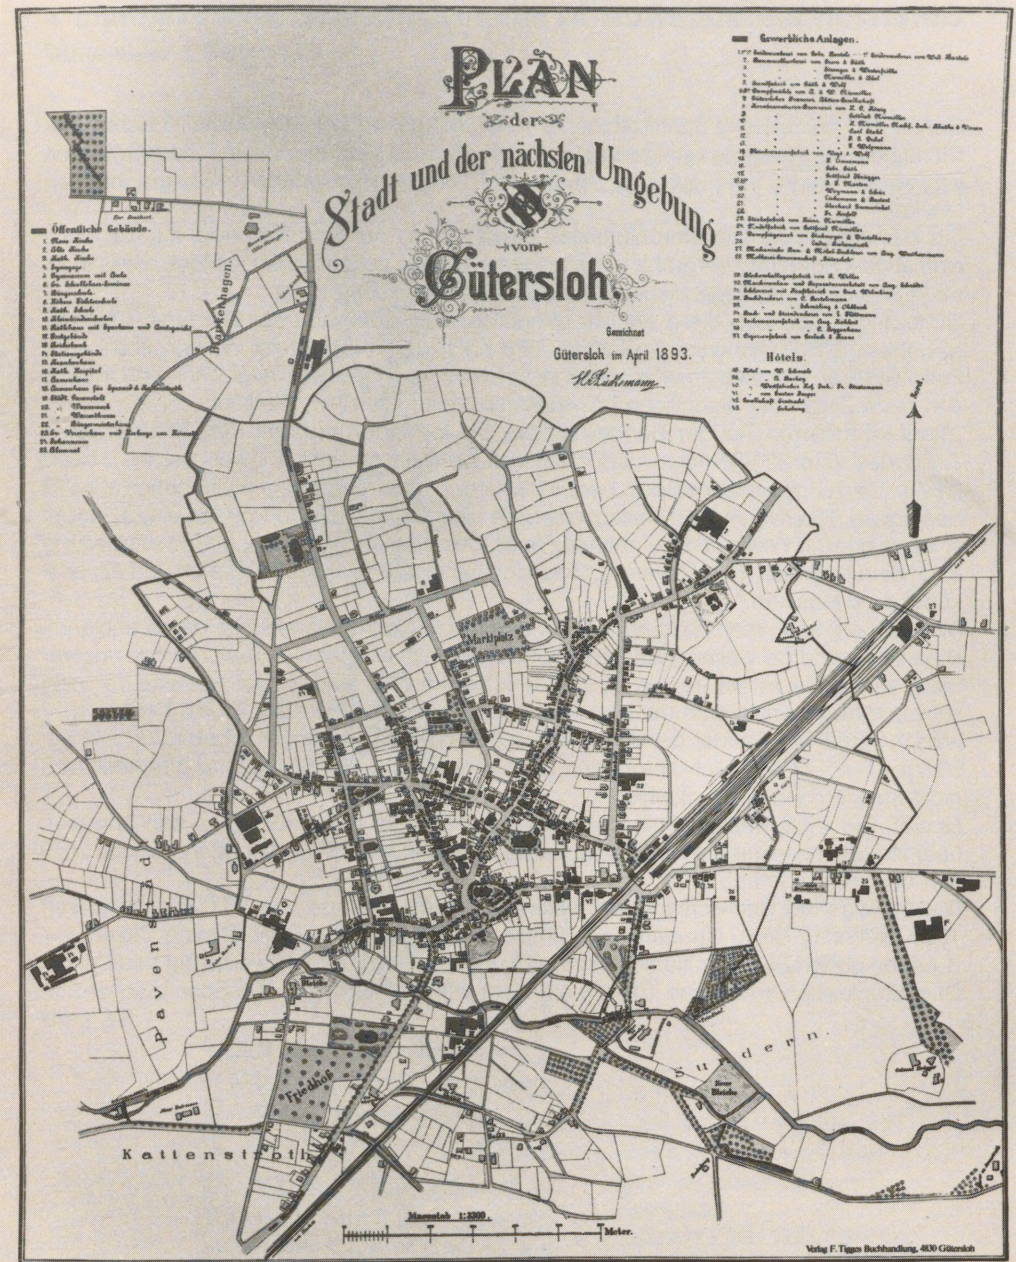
PLAN
der
Stadt und der nächsten Umgebung
von
Gütersloh.

Gezeichnet
Gütersloh im April 1893.
H. Lüdtkemann

Öffentliche Gebäude.
1. Neue Kirche
2. Alte Kirche
3. Kath. Kirche
4. Synagoge
5. Gymnasium mit Aula
6. Ev. Schullehrer-Seminar
7. Bürgerschule
8. Höhere Töchterschule
9. Kath. Schule
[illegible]

Gewerbliche Anlagen.
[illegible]

Hôtels.
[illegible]

Nord

Marktplatz

Blankenhagen

Pavenstädt

Sundern.

Friedhof

Kattenstroth

Maasstab 1:3300.

Meter.

Verlag F. Tigges Buchhandlung, 4830 Gütersloh